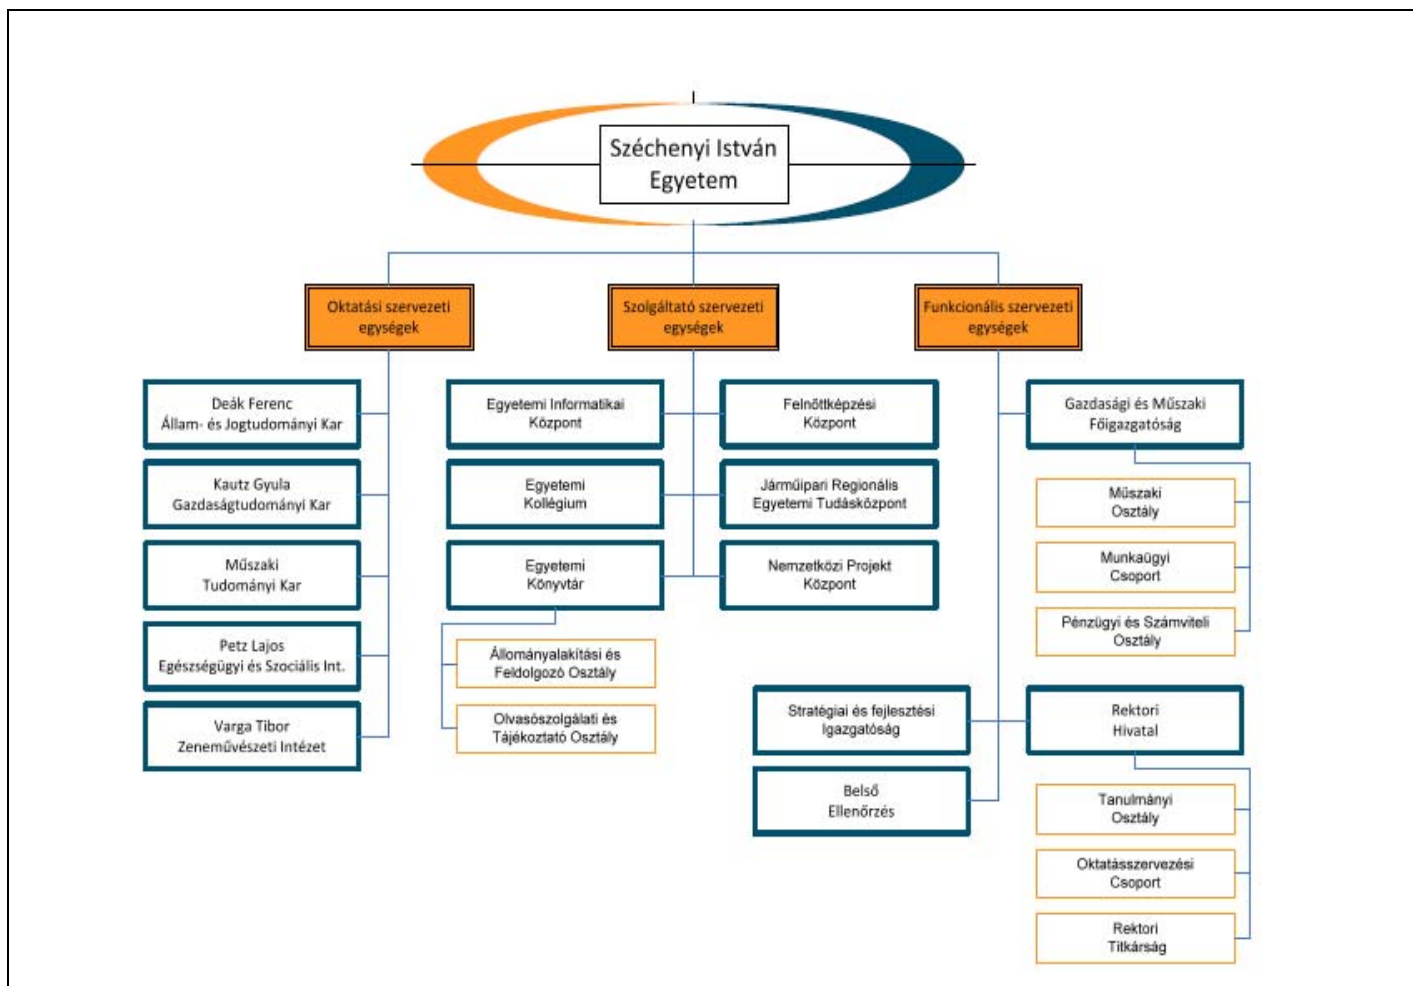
Széchenyi István Egyetem

Oktatási szervezeti egységek

Szolgáltató szervezeti egységek

Funkcionális szervezeti egységek

Deák Ferenc Állam- és Jogtudományi Kar

Kautz Gyula Gazdaságtudományi Kar

Műszaki Tudományi Kar

Petz Lajos Egészségügyi és Szociális Int.

Varga Tibor Zeneművészeti Intézet

Egyetemi Informatikai Központ

Egyetemi Kollégium

Egyetemi Könyvtár

Állományalakítási és Feldolgozó Osztály

Olvasószolgálati és Tájékoztató Osztály

Felnőttképzési Központ

Járműipari Regionális Egyetemi Tudásközpont

Nemzetközi Projekt Központ

Gazdasági és Műszaki Főigazgatóság

Műszaki Osztály

Munkaügyi Csoport

Pénzügyi és Számviteli Osztály

Stratégiai és fejlesztési Igazgatóság

Belső Ellenőrzés

Rektori Hivatal

Tanulmányi Osztály

Oktatásszervezési Csoport

Rektori Titkárság